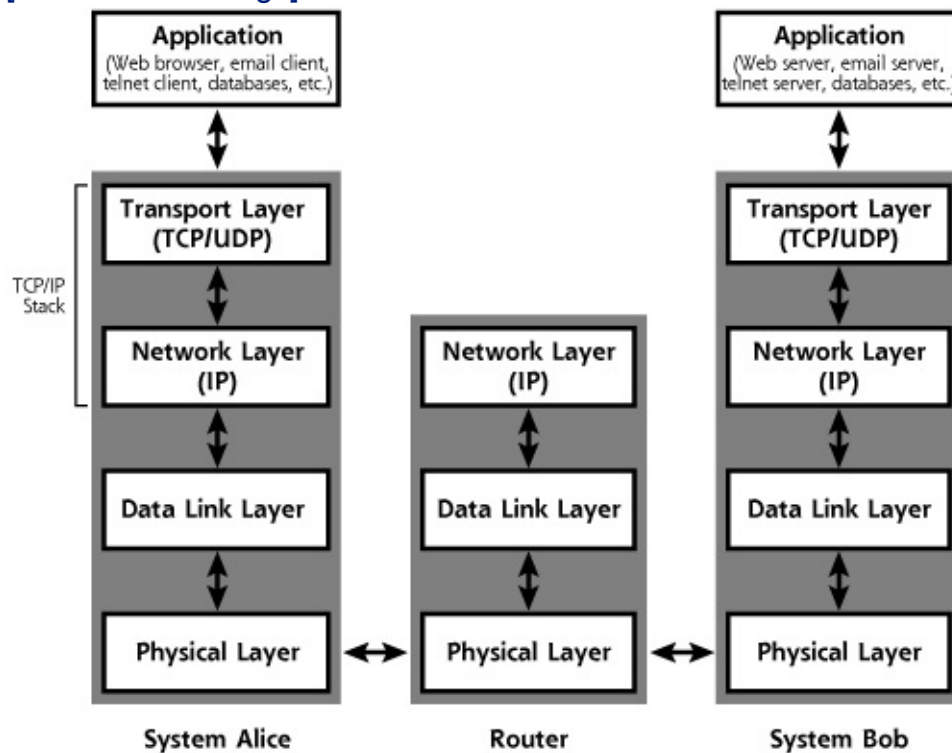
Application
(Web browser, email client, telnet client, databases, etc.)

Application
(Web server, email server, telnet server, databases, etc.)

TCP/IP Stack

Transport Layer
(TCP/UDP)

Network Layer
(IP)

Data Link Layer

Physical Layer

Network Layer
(IP)

Data Link Layer

Physical Layer

Transport Layer
(TCP/UDP)

Network Layer
(IP)

Data Link Layer

Physical Layer

System Alice

Router

System Bob